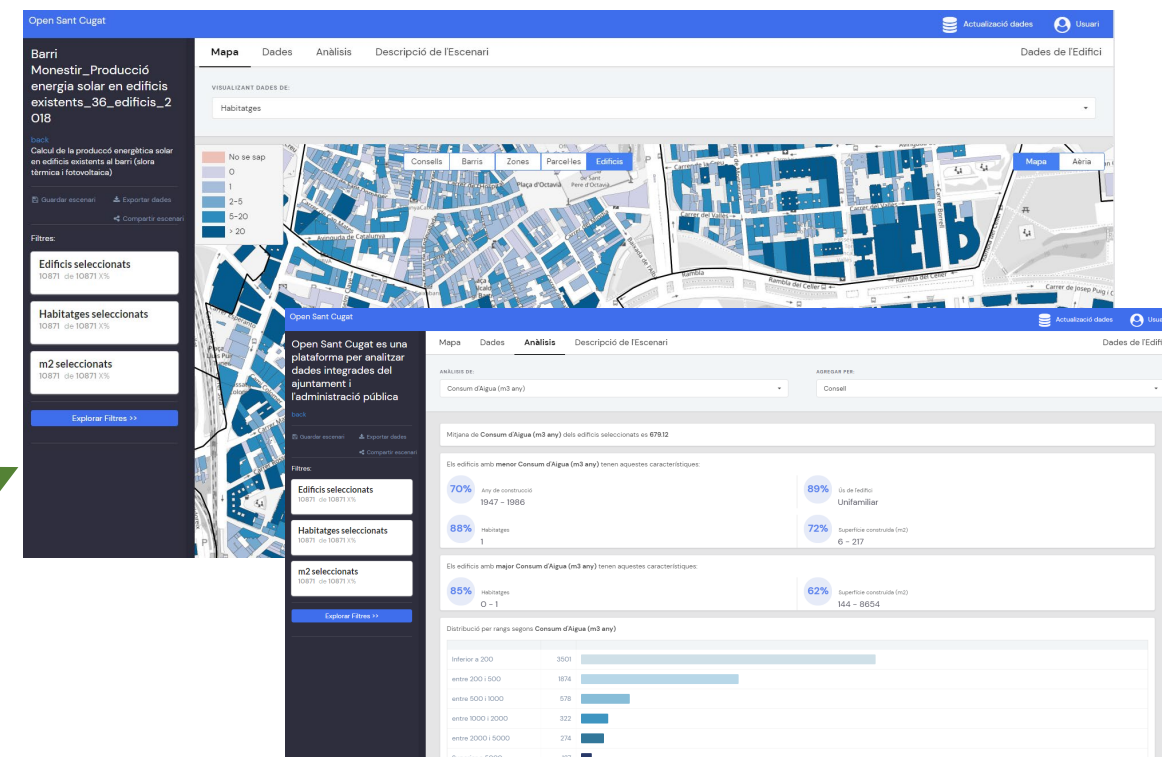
Open Sant Cugat

Actualització dades

Usuari

Barri Monestir_Producció energia solar en edificis existents_36_edificis_2018

back

Calcul de la producció energètica solar en edificis existents al barri (slora tèrmica i fotovoltaica)

Guardar escenari

Exportar dades

Compartir escenari

Filtres:

Edificis seleccionats
10871 de 10871 X%

Habitatges seleccionats
10871 de 10871 X%

m2 seleccionats
10871 de 10871 X%

Explorar Filtres >>

Mapa Dades Anàlisis Descripció de l'Escenari

Dades de l'Edifici

VISUALITZANT DADES DE:

Habitatges

No se sap
0
1
2-5
5-20
> 20

Consells Barris Zones Parcel·les Edificis

Mapa Aèria

Plaça d'Octavià

Carrer del Vallès

Avinguda de Catalunya

Rambla del Celler

Carrer de Josep Puig i C

Carrer Borrell

Open Sant Cugat

Actualització dades

Usuari

Open Sant Cugat es una plataforma per analitzar dades integrades del ajuntament i l'administració pública

back

Guardar escenari

Exportar dades

Compartir escenari

Filtres:

Edificis seleccionats
10871 de 10871 X%

Habitatges seleccionats
10871 de 10871 X%

m2 seleccionats
10871 de 10871 X%

Explorar Filtres >>

Mapa Dades Anàlisis Descripció de l'Escenari

Dades de l'Edifi

ANÀLISIS DE:

Consum d'Aigua (m3 any)

AGREGAR PER:

Consell

Mitjana de Consum d'Aigua (m3 any) dels edificis seleccionats es 679.12

Els edificis amb menor Consum d'Aigua (m3 any) tenen aquestes característiques:

70% Any de construcció 1947 - 1986

89% Ús de l'edifici Unifamiliar

88% Habitatges 1

72% Superfície construïda (m2) 6 - 217

Els edificis amb major Consum d'Aigua (m3 any) tenen aquestes característiques:

85% Habitatges 0 - 1

62% Superfície construïda (m2) 144 - 8654

Distribució per rangs segons Consum d'Aigua (m3 any)

| | |
|---|---|
| Inferior a 200 | 3501 |
| entre 200 i 500 | 1874 |
| entre 500 i 1000 | 578 |
| entre 1000 i 2000 | 322 |
| entre 2000 i 5000 | 274 |